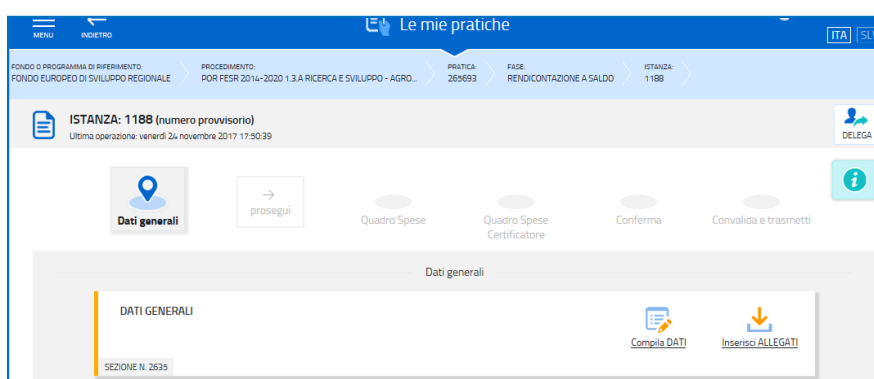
MENU
INDIETRO
Le mie pratiche
ITA SLV

FONDO O PROGRAMMA DI RIFERIMENTO:
FONDO EUROPEO DI SVILUPPO REGIONALE
PROCEDIMENTO:
POR FESR 2014-2020 1.3.A RICERCA E SVILUPPO - AGRO...
PRATICA:
265693
FASE:
RENDICONTAZIONE A SALDO
ISTANZA:
1188

ISTANZA: 1188 (numero provvisorio)
Ultima operazione: venerdì 24 novembre 2017 17:50:39
DELEGA

Dati generali
prosegui
Quadro Spese
Quadro Spese Certificatore
Conferma
Convalida e trasmetti

Dati generali

DATI GENERALI
Compila DATI
Inserisci ALLEGATI
SEZIONE N. 2635